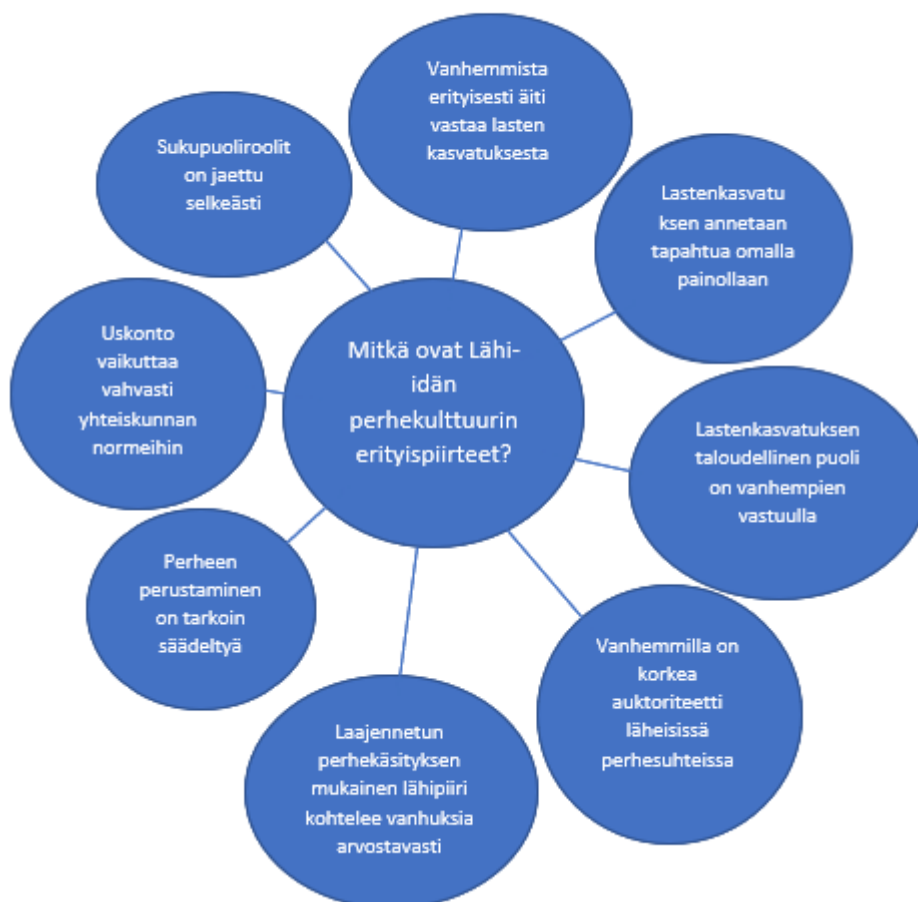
Mitkä ovat Lähi-idän perhekulttuurin erityispiirteet?

Vanhemmista erityisesti äiti vastaa lasten kasvatuksesta

Lastenkasvatuksen annetaan tapahtua omalla painollaan

Lastenkasvatuksen taloudellinen puoli on vanhempien vastuulla

Vanhemmilla on korkea auktoriteetti läheisissä perhesuhteissa

Laajennetun perhekäsityksen mukainen lähipiiri kohtelee vanhuksia arvostavasti

Perheen perustaminen on tarkoin säädeltyä

Uskonto vaikuttaa vahvasti yhteiskunnan normeihin

Sukupuoliroolit on jaettu selkeästi